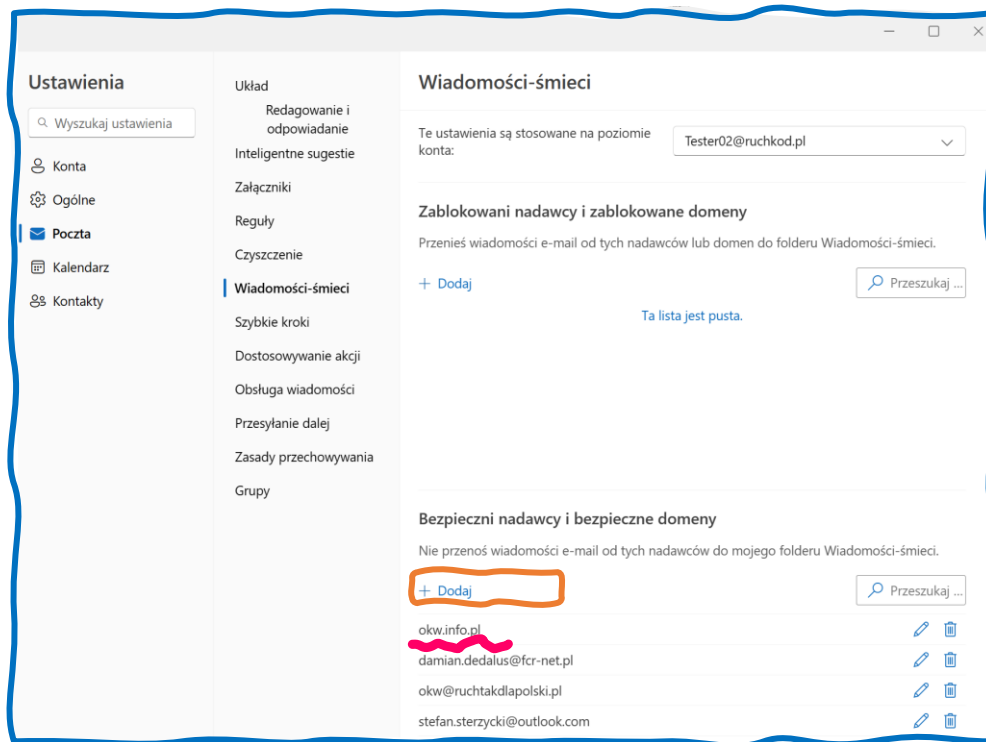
Ustawienia

Wyszukaj ustawienia

Konta
Ogólne
Poczta
Kalendarz
Kontakty

Układ
Redagowanie i odpowiadanie
Inteligentne sugestie
Załączniki
Reguły
Czyszczenie
Wiadomości-śmieci
Szybkie kroki
Dostosowywanie akcji
Obsługa wiadomości
Przesyłanie dalej
Zasady przechowywania
Grupy

Wiadomości-śmieci

Te ustawienia są stosowane na poziomie konta:
Tester02@ruchkod.pl

Zablokowani nadawcy i zablokowane domeny

Przenieś wiadomości e-mail od tych nadawców lub domen do folderu Wiadomości-śmieci.

+ Dodaj
Przeszukaj ...

Ta lista jest pusta.

Bezpieczni nadawcy i bezpieczne domeny

Nie przenoś wiadomości e-mail od tych nadawców do mojego folderu Wiadomości-śmieci.

+ Dodaj
Przeszukaj ...

okw.info.pl
damian.dedalus@fcr-net.pl
okw@ruchtakdlapolski.pl
stefan.sterzycki@outlook.com